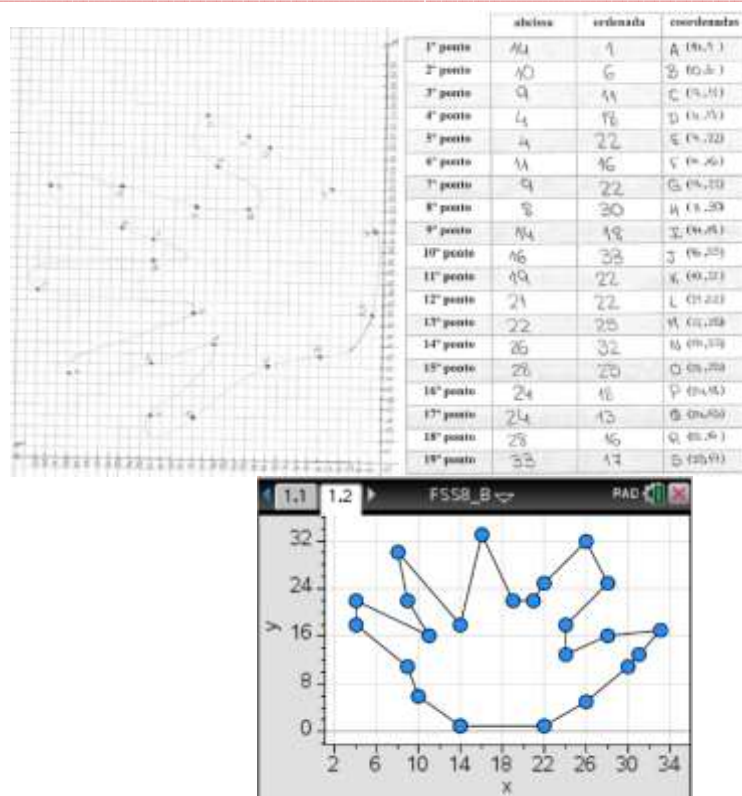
| | abcissa | ordenada | coordenadas |
|---|---|---|---|
| 1º ponto | 14 | 1 | A (14,1) |
| 2º ponto | 10 | 6 | B (10,6) |
| 3º ponto | 9 | 11 | C (9,11) |
| 4º ponto | 4 | 18 | D (4,18) |
| 5º ponto | 4 | 22 | E (4,22) |
| 6º ponto | 11 | 16 | F (11,16) |
| 7º ponto | 9 | 22 | G (9,22) |
| 8º ponto | 8 | 30 | H (8,30) |
| 9º ponto | 14 | 18 | I (14,18) |
| 10º ponto | 16 | 33 | J (16,33) |
| 11º ponto | 19 | 22 | K (19,22) |
| 12º ponto | 21 | 22 | L (21,22) |
| 13º ponto | 22 | 25 | M (22,25) |
| 14º ponto | 26 | 32 | N (26,32) |
| 15º ponto | 28 | 25 | O (28,25) |
| 16º ponto | 24 | 18 | P (24,18) |
| 17º ponto | 24 | 13 | Q (24,13) |
| 18º ponto | 28 | 16 | R (28,16) |
| 19º ponto | 33 | 17 | S (33,17) |

1.1 1.2 FSSB_B RAD

32
24
16
8
0
y
2 6 10 14 18 22 26 30 34
x